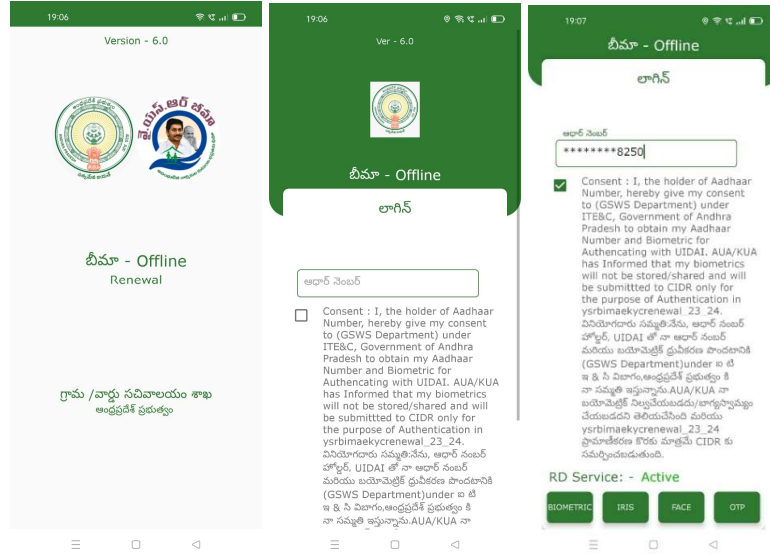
19:06

Version - 6.0

వై.యస్.ఆర్ బీమా

బీమా - Offline
Renewal

గ్రామ /వార్డు సచివాలయం శాఖ
ఆంధ్రప్రదేశ్ ప్రభుత్వం

19:06

Ver - 6.0

బీమా - Offline

లాగిన్

ఆధార్ నెంబర్

Consent : I, the holder of Aadhaar Number, hereby give my consent to (GSWS Department) under ITE&C, Government of Andhra Pradesh to obtain my Aadhaar Number and Biometric for Authencating with UIDAI. AUA/KUA has Informed that my biometrics will not be stored/shared and will be submitted to CIDR only for the purpose of Authentication in ysrbimaekycrenewal_23_24. వినియోగదారు సమ్మతి:నేను, ఆధార్ నంబర్ హోల్డర్, UIDAI తో నా ఆధార్ నంబర్ మరియు బయోమెట్రిక్ ధ్రువీకరణ పొందటానికి (GSWS Department)under ఐ టి ఇ & సి విభాగం,ఆంధ్రప్రదేశ్ ప్రభుత్వం కి నా సమ్మతి ఇస్తున్నాను.AUA/KUA నా

19:07

బీమా - Offline

లాగిన్

ఆధార్ నంబర్

********8250

Consent : I, the holder of Aadhaar Number, hereby give my consent to (GSWS Department) under ITE&C, Government of Andhra Pradesh to obtain my Aadhaar Number and Biometric for Authencating with UIDAI. AUA/KUA has Informed that my biometrics will not be stored/shared and will be submitted to CIDR only for the purpose of Authentication in ysrbimaekycrenewal_23_24. వినియోగదారు సమ్మతి:నేను, ఆధార్ నంబర్ హోల్డర్, UIDAI తో నా ఆధార్ నంబర్ మరియు బయోమెట్రిక్ ధ్రువీకరణ పొందటానికి (GSWS Department)under ఐ టి ఇ & సి విభాగం,ఆంధ్రప్రదేశ్ ప్రభుత్వం కి నా సమ్మతి ఇస్తున్నాను.AUA/KUA నా బయోమెట్రిక్ నిల్వచేయబడదు/భాగస్వామ్యం చేయబడదని తెలియచేసింది మరియు ysrbimaekycrenewal_23_24 ప్రామాణీకరణ కొరకు మాత్రమే CIDR కు సమర్పించబడుతుంది.

RD Service:- Active

BIOMETRIC IRIS FACE OTP